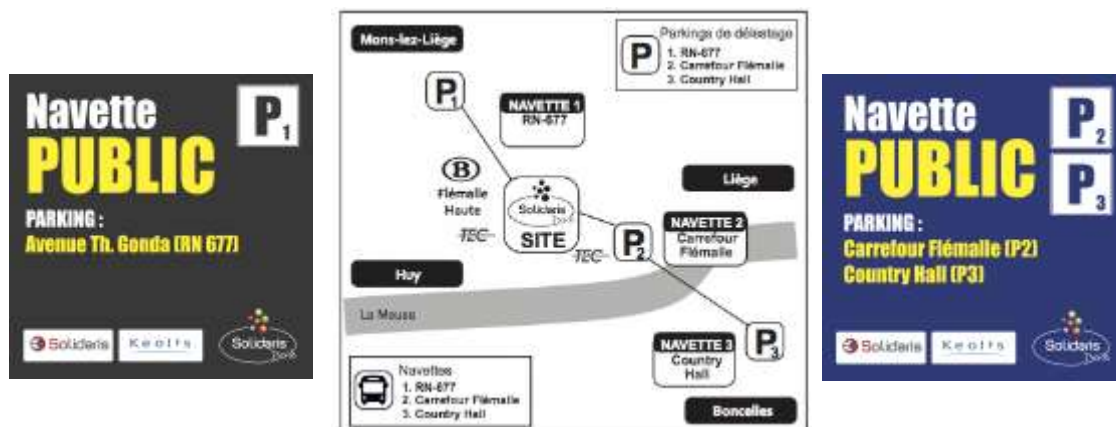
Navette
PUBLIC
$P_1$
PARKING :
Avenue Th. Gonda (RN 677)
Solidaris
Keolis
Solidaris

Mons-lez-Liège
Parkings de délestage
P
1. RN-677
2. Carrefour Flémalle
3. Country Hall
$P_1$
NAVETTE 1
RN-677
B
Flémalle Haute
Solidaris
SITE
TEC
Liège
NAVETTE 2
Carrefour Flémalle
$P_2$
TEC
Huy
La Meuse
NAVETTE 3
Country Hall
$P_3$
Navettes
1. RN-677
2. Carrefour Flémalle
3. Country Hall
Boncelles

Navette
PUBLIC
$P_2$
$P_3$
PARKING :
Carrefour Flémalle (P2)
Country Hall (P3)
Solidaris
Keolis
Solidaris